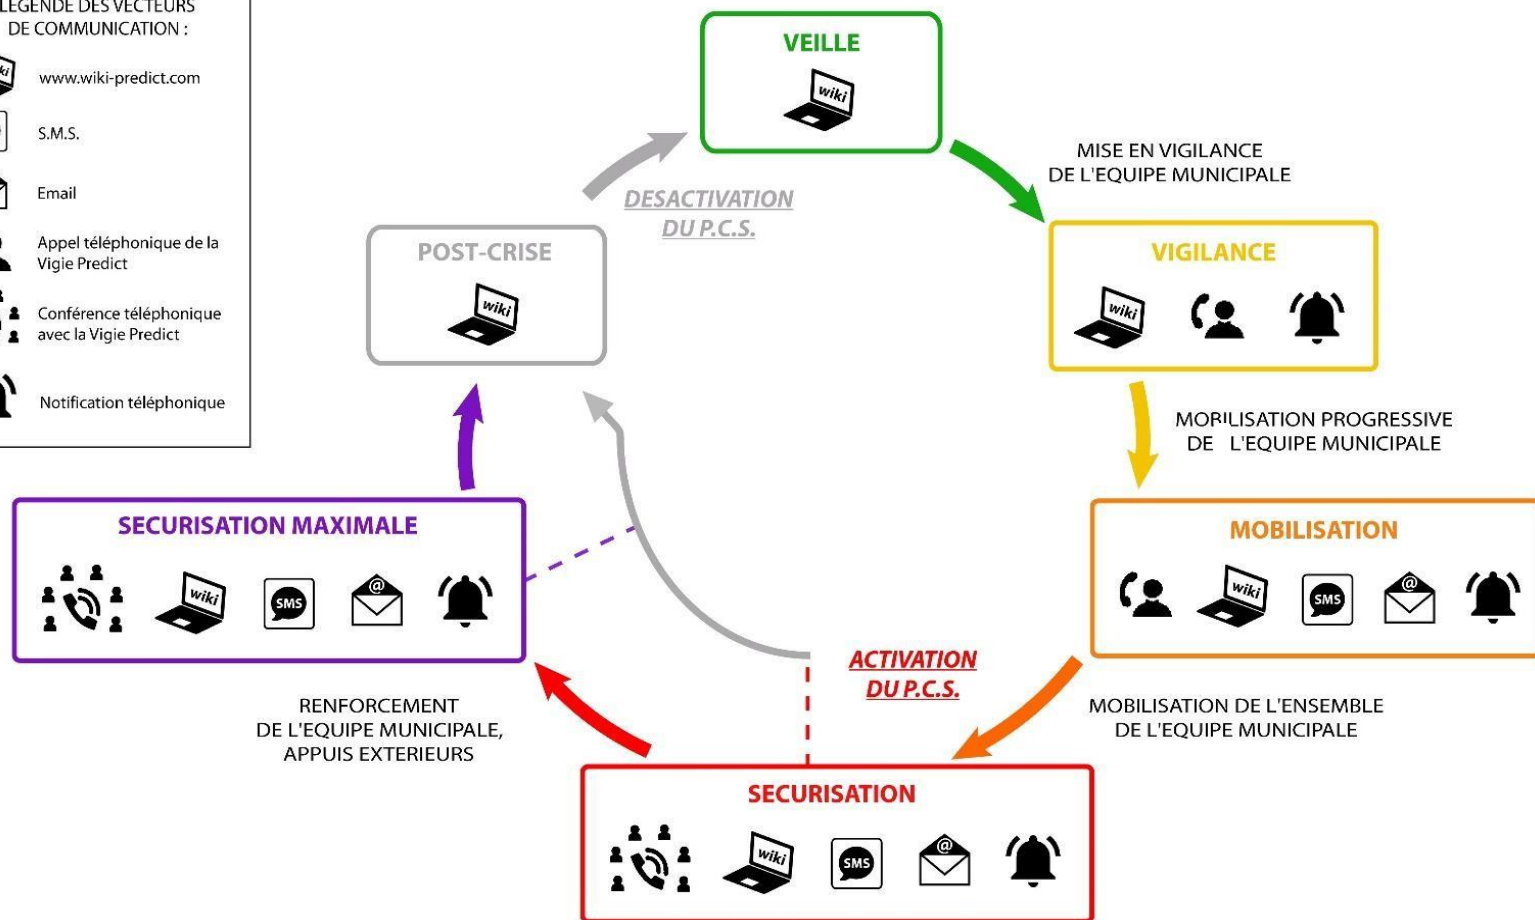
LEGENDE DES VECTEURS DE COMMUNICATION :

wiki www.wiki-predict.com

S.M.S.

Email

Appel téléphonique de la Vigie Predict

Conférence téléphonique avec la Vigie Predict

Notification téléphonique

VEILLE

wiki

MISE EN VIGILANCE DE L'EQUIPE MUNICIPALE

VIGILANCE

wiki

MOBILISATION PROGRESSIVE DE L'EQUIPE MUNICIPALE

MOBILISATION

wiki SMS @

MOBILISATION DE L'ENSEMBLE DE L'EQUIPE MUNICIPALE

SECURISATION

wiki SMS @

ACTIVATION DU P.C.S.

RENFORCEMENT DE L'EQUIPE MUNICIPALE, APPUIS EXTERIEURS

SECURISATION MAXIMALE

wiki SMS @

POST-CRISE

wiki

DESACTIVATION DU P.C.S.